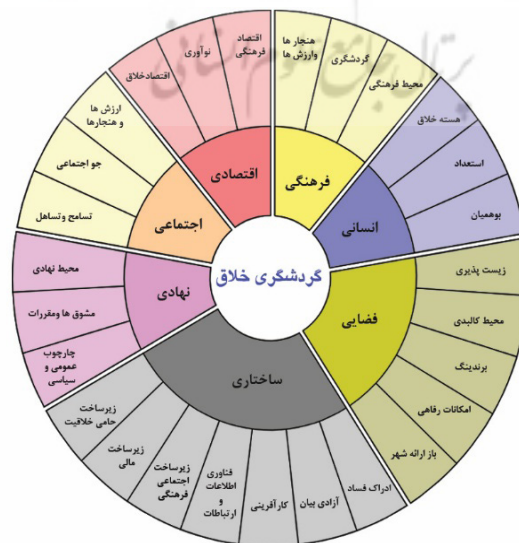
گردشگری خلاق

فرهنگی
هنجارها وارزش ها
گردشگری
محیط فرهنگی

انسانی
هسته خلاق
استعداد
بومیان

فضایی
زیست پذیری
محیط کالبدی
برندینگ
امکانات رفاهی
باز ارائه شهر

ساختاری
ادراک فساد
آزادی بیان
کارآفرینی
فناوری اطلاعات و ارتباطات
زیرساخت اجتماعی فرهنگی
زیرساخت مالی
زیرساخت حامی خلاقیت

نهادی
محیط نهادی
مشوق ها ومقررات
چارچوب عمومی و سیاسی

اجتماعی
تسامح وتساهل
جو اجتماعی
ارزش ها و هنجارها

اقتصادی
اقتصادخلاق
نوآوری
اقتصاد فرهنگی